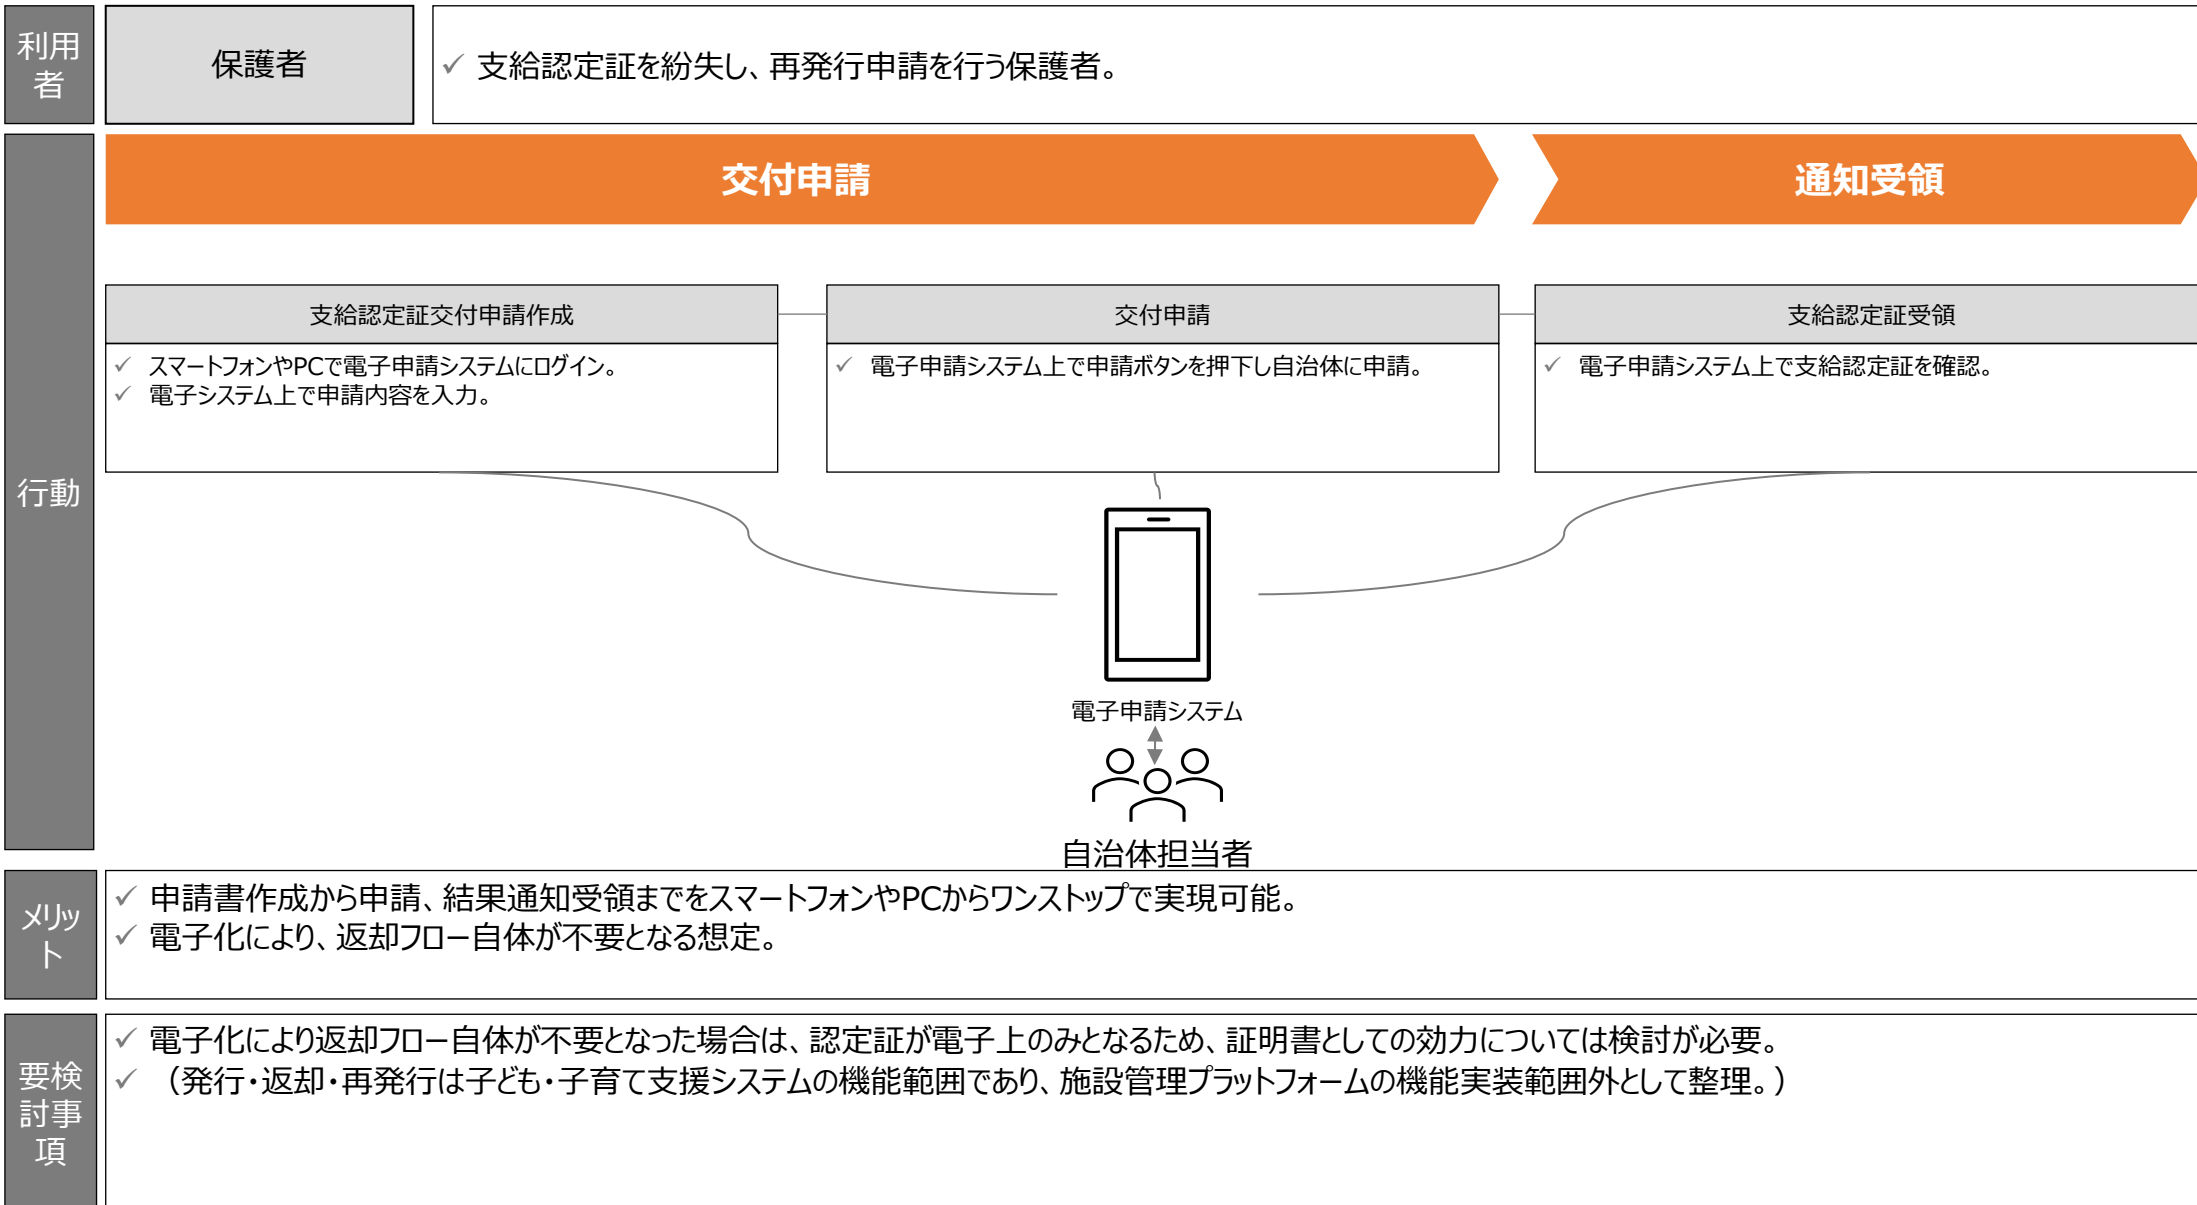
利用者

保護者

✓ 支給認定証を紛失し、再発行申請を行う保護者。

行動

交付申請

通知受領

支給認定証交付申請作成

✓ スマートフォンやPCで電子申請システムにログイン。
✓ 電子システム上で申請内容を入力。

交付申請

✓ 電子申請システム上で申請ボタンを押下し自治体に申請。

支給認定証受領

✓ 電子申請システム上で支給認定証を確認。

電子申請システム

自治体担当者

メリット

✓ 申請書作成から申請、結果通知受領までをスマートフォンやPCからワンストップで実現可能。
✓ 電子化により、返却フロー自体が不要となる想定。

要検討事項

✓ 電子化により返却フロー自体が不要となった場合は、認定証が電子上のみとなるため、証明書としての効力については検討が必要。
✓ （発行・返却・再発行は子ども・子育て支援システムの機能範囲であり、施設管理プラットフォームの機能実装範囲外として整理。）